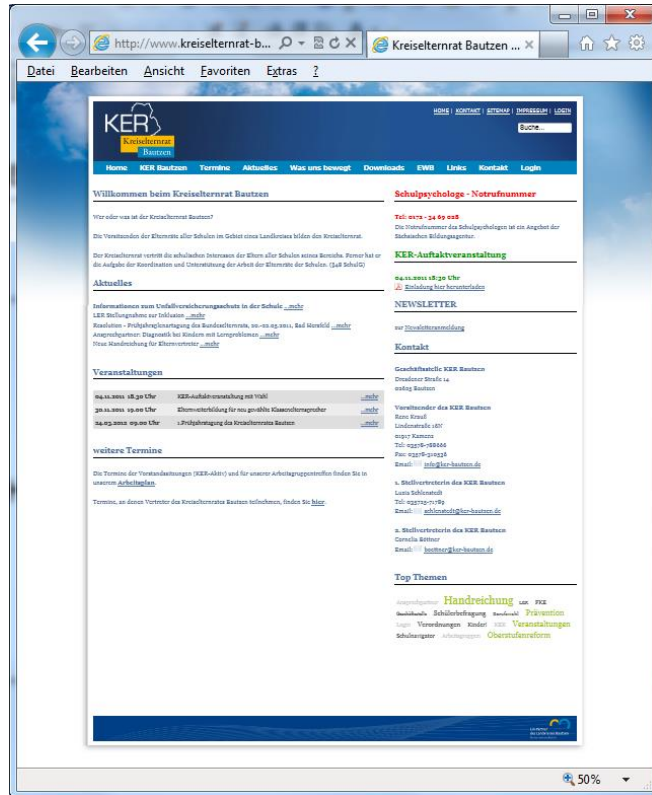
http://www.kreiselternrat-b... Kreiselternrat Bautzen ... ×

Datei Bearbeiten Ansicht Favoriten Extras ?

HOME | KONTAKT | SITEMAP | IMPRESSUM | LOGIN

Suche...

KER Kreiselternrat Bautzen

Home KER Bautzen Termine Aktuelles Was uns bewegt Downloads EWB Links Kontakt Login

Willkommen beim Kreiselternrat Bautzen

Wer oder was ist der Kreiselternrat Bautzen?

Die Vorsitzenden der Elternräte aller Schulen im Gebiet eines Landkreises bilden den Kreiselternrat.

Der Kreiselternrat vertritt die schulischen Interessen der Eltern aller Schulen seines Bereichs. Ferner hat er die Aufgabe der Koordination und Unterstützung der Arbeit der Elternräte der Schulen. (§48 SchulG)

Aktuelles

Informationen zum Unfallversicherungsschutz in der Schule ...mehr
KER Stellungnahme zur Inklusion ...mehr
Resolution - Frühjahrsplenartagung des Bundeselternrats, 06.-02.05.2011, Bad Hersfeld ...mehr
Ansprechpartner: Diagnostik bei Kindern mit Lernproblemen ...mehr
Neue Handreichung für Elternvertreter ...mehr

Veranstaltungen

| | | |
|---|---|---|
| 04.11.2011 18:30 Uhr | KER-Auftaktveranstaltung mit Wahl | ...mehr |
| 30.11.2011 19:00 Uhr | Elternweiterbildung für neu gewählte Klassenelternsprecher | ...mehr |
| 24.03.2012 09:00 Uhr | 1. Frühjahrstagung des Kreiselternrates Bautzen | ...mehr |

weitere Termine

Die Termine der Vorstandssitzungen (KER-Aktiv) und für unsere Arbeitsgruppentreffen finden Sie in unserem Arbeitsplan.

Termine, an denen Vertreter des Kreiselternrates Bautzen teilnehmen, finden Sie hier.

Schulpsychologe - Notrufnummer

Tel: 0172 - 34 69 028
Die Notrufnummer des Schulpsychologen ist ein Angebot der Sächsischen Bildungsagentur.

KER-Auftaktveranstaltung

04.11.2011 18:30 Uhr
Einladung hier herunterladen

NEWSLETTER

zur Newsletteranmeldung

Kontakt

Geschäftsstelle KER Bautzen
Dresdener Straße 14
02625 Bautzen

Vorsitzender des KER Bautzen
Rene Kraus
Lindenstraße 16F
01917 Kamenz
Tel: 03578-788666
Fax: 03578-310936
Email: info@ker-bautzen.de

1. Stellvertreterin des KER Bautzen
Luzia Schlenstedt
Tel: 035725-71789
Email: schlenstedt@ker-bautzen.de

2. Stellvertreterin des KER Bautzen
Cornelia Böttner
Email: boettner@ker-bautzen.de

Top Themen

Ansprechpartner Handreichung LSR FKE Bautzen Bernsbruch Schülerbefragung Bereitstellt Prävention Logo Verordnungen Kinder! KER Veranstaltungen Schulnavigator Arbeitsgruppen Oberstufenreform

50%